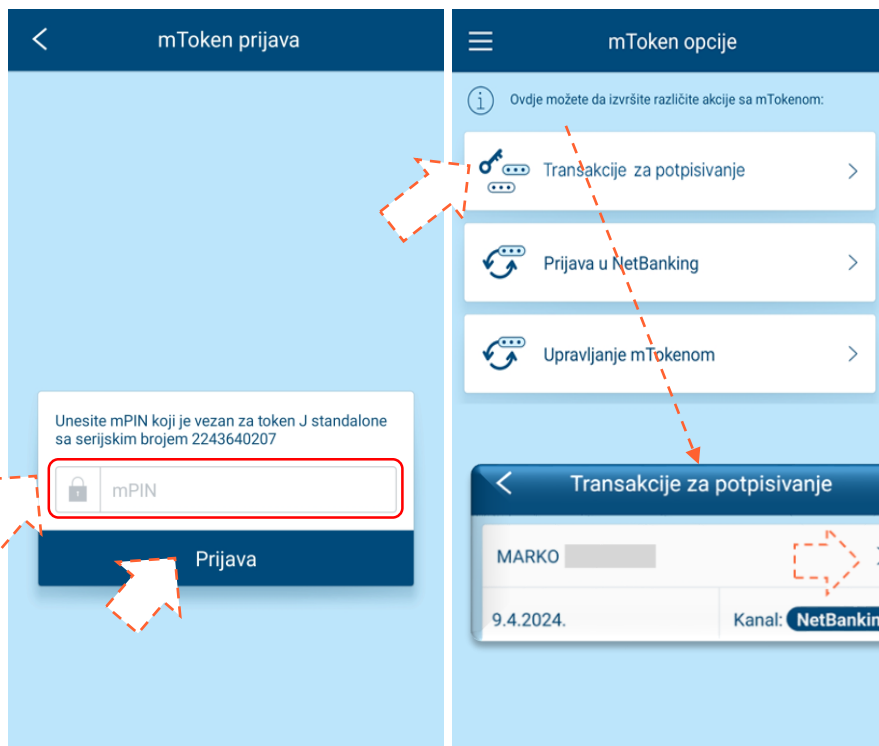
mToken prijava

Unesite mPIN koji je vezan za token J standalone sa serijskim brojem 2243640207

mPIN

Prijava

mToken opcije

Ovdje možete da izvršite različite akcije sa mTokenom:

Transakcije za potpisivanje

Prijava u NetBanking

Upravljanje mTokenom

Transakcije za potpisivanje

MARKO

9.4.2024.

Kanal: NetBankin